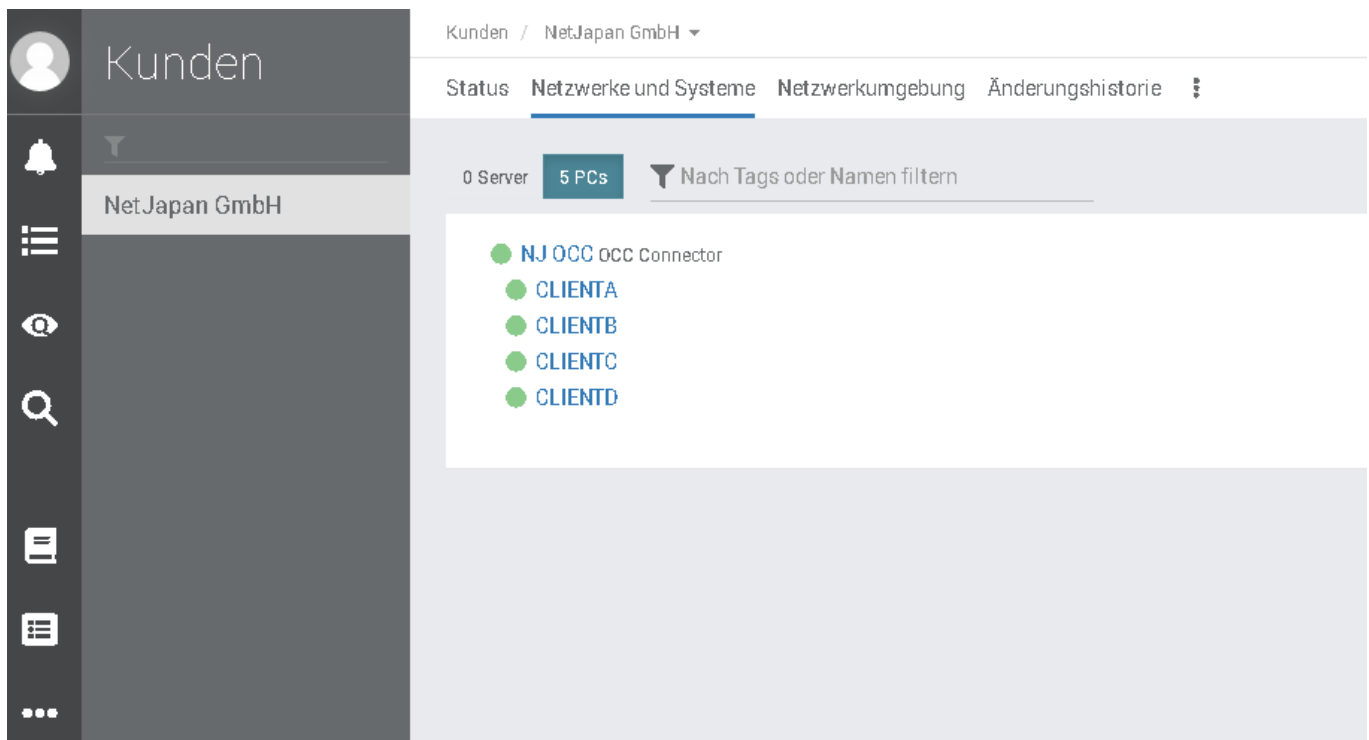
Kunden

NetJapan GmbH

Kunden / NetJapan GmbH

Status Netzwerke und Systeme Netzwerkumgebung Änderungshistorie

0 Server 5 PCs Nach Tags oder Namen filtern

NJ OCC OCC Connector
CLIENTA
CLIENTB
CLIENTC
CLIENTD